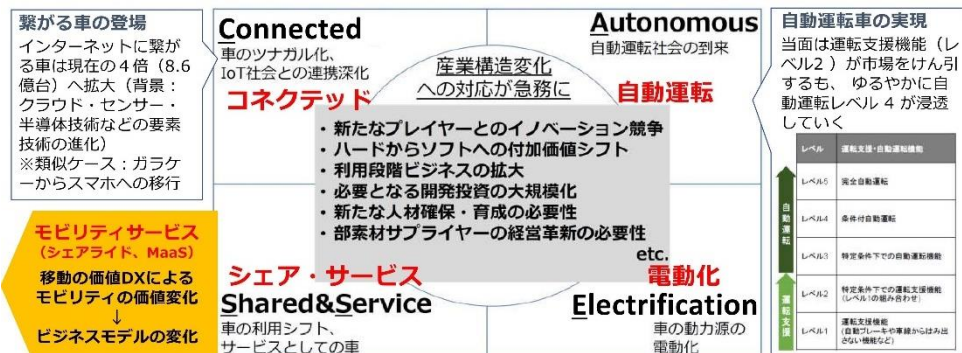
繋がる車の登場
インターネットに繋がる車は現在の4倍（8.6億台）へ拡大（背景：クラウド・センサー・半導体技術などの要素技術の進化）
※類似ケース：ガラケーからスマホへの移行

Connected
車のツナガル化、IoT社会との連携深化
コネクテッド

Autonomous
自動運転社会の到来
自動運転

自動運転車の実現
当面は運転支援機能（レベル2）が市場をけん引するも、ゆるやかに自動運転レベル4が浸透していく

産業構造変化への対応が急務に

・新たなプレイヤーとのイノベーション競争
・ハードからソフトへの付加価値シフト
・利用段階ビジネスの拡大
・必要となる開発投資の大規模化
・新たな人材確保・育成の必要性
・部素材サプライヤーの経営革新の必要性
etc.

| レベル | 運転支援・自動運転機能 |
|---|---|
| レベル5 | 完全自動運転 |
| レベル4 | 条件付自動運転 |
| レベル3 | 特定条件下での自動運転機能 |
| レベル2 | 特定条件下での運転支援機能（レベル1の組み合わせ） |
| レベル1 | 運転支援機能（自動ブレーキや車線からはみ出さない機能など） |

自動運転
運転支援

モビリティサービス（シェアライド、MaaS）
移動の価値DXによるモビリティの価値変化
↓
ビジネスモデルの変化

シェア・サービス
Shared&Service
車の利用シフト、サービスとしての車

電動化
Electrification
車の動力源の電動化